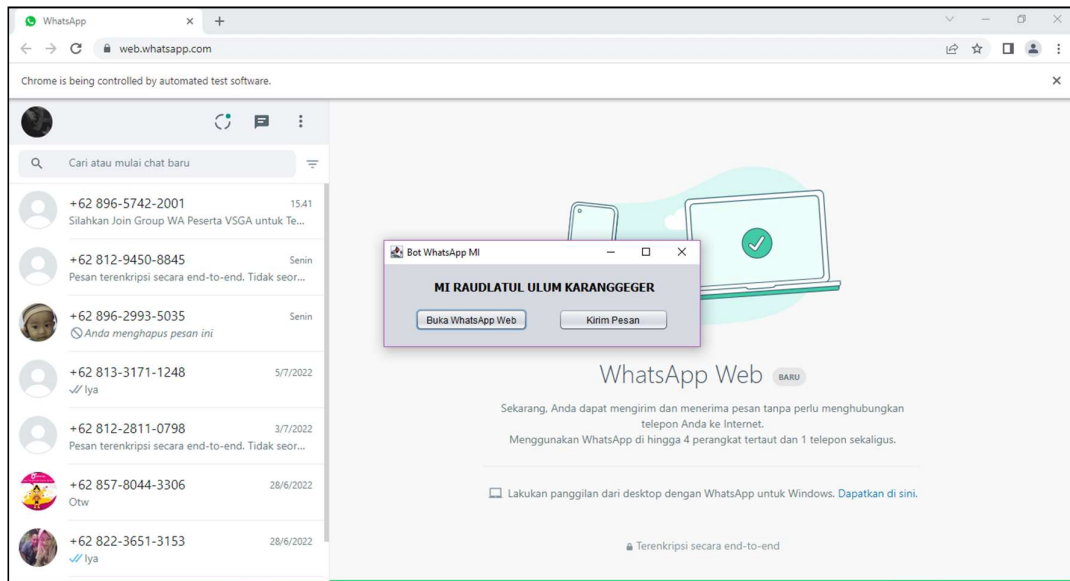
WhatsApp ×

web.whatsapp.com

Chrome is being controlled by automated test software. ×

Cari atau mulai chat baru

+62 896-5742-2001 15.41
Silahkan Join Group WA Peserta VSGA untuk Te...

+62 812-9450-8845 Senin
Pesan terenkripsi secara end-to-end. Tidak seor...

+62 896-2993-5035 Senin
Anda menghapus pesan ini

+62 813-3171-1248 5/7/2022
Iya

+62 812-2811-0798 3/7/2022
Pesan terenkripsi secara end-to-end. Tidak seor...

+62 857-8044-3306 28/6/2022
Otw

+62 822-3651-3153 28/6/2022
Iya

Bot WhatsApp MI

MI RAUDLATUL ULUM KARANGGEGER

Buka WhatsApp Web Kirim Pesan

WhatsApp Web BARU

Sekarang, Anda dapat mengirim dan menerima pesan tanpa perlu menghubungkan telepon Anda ke Internet.
Menggunakan WhatsApp di hingga 4 perangkat tertaut dan 1 telepon sekaligus.

Lakukan panggilan dari desktop dengan WhatsApp untuk Windows. Dapatkan di sini.

Terenkripsi secara end-to-end